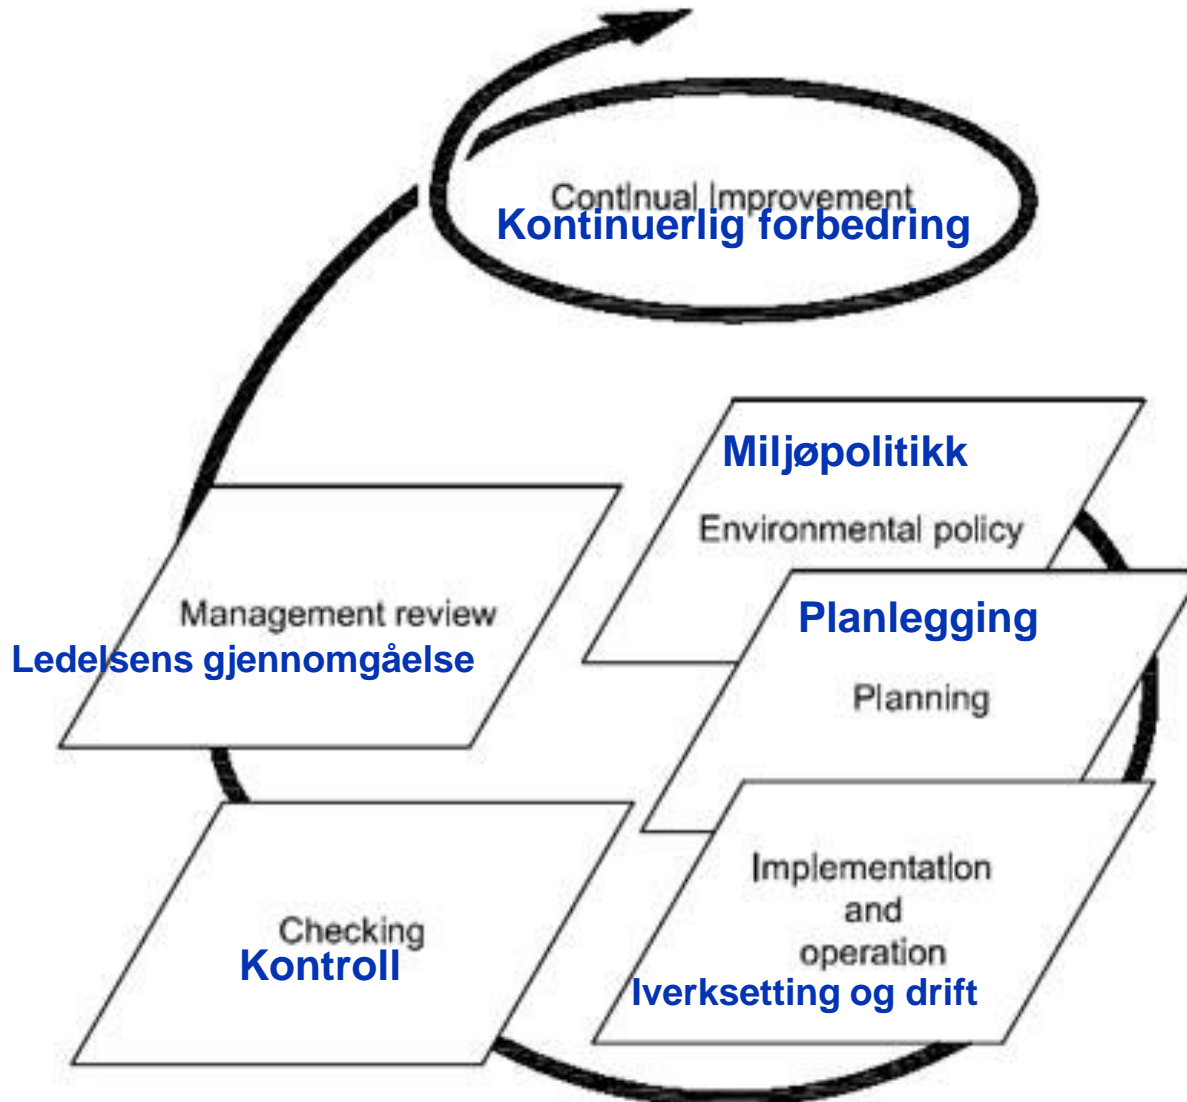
Continual Improvement
Kontinuerlig forbedring

Miljøpolitikk
Environmental policy

Planlegging
Planning

Management review
Ledelsens gjennomgåelse

Implementation and operation
Iverksetting og drift

Checking
Kontroll